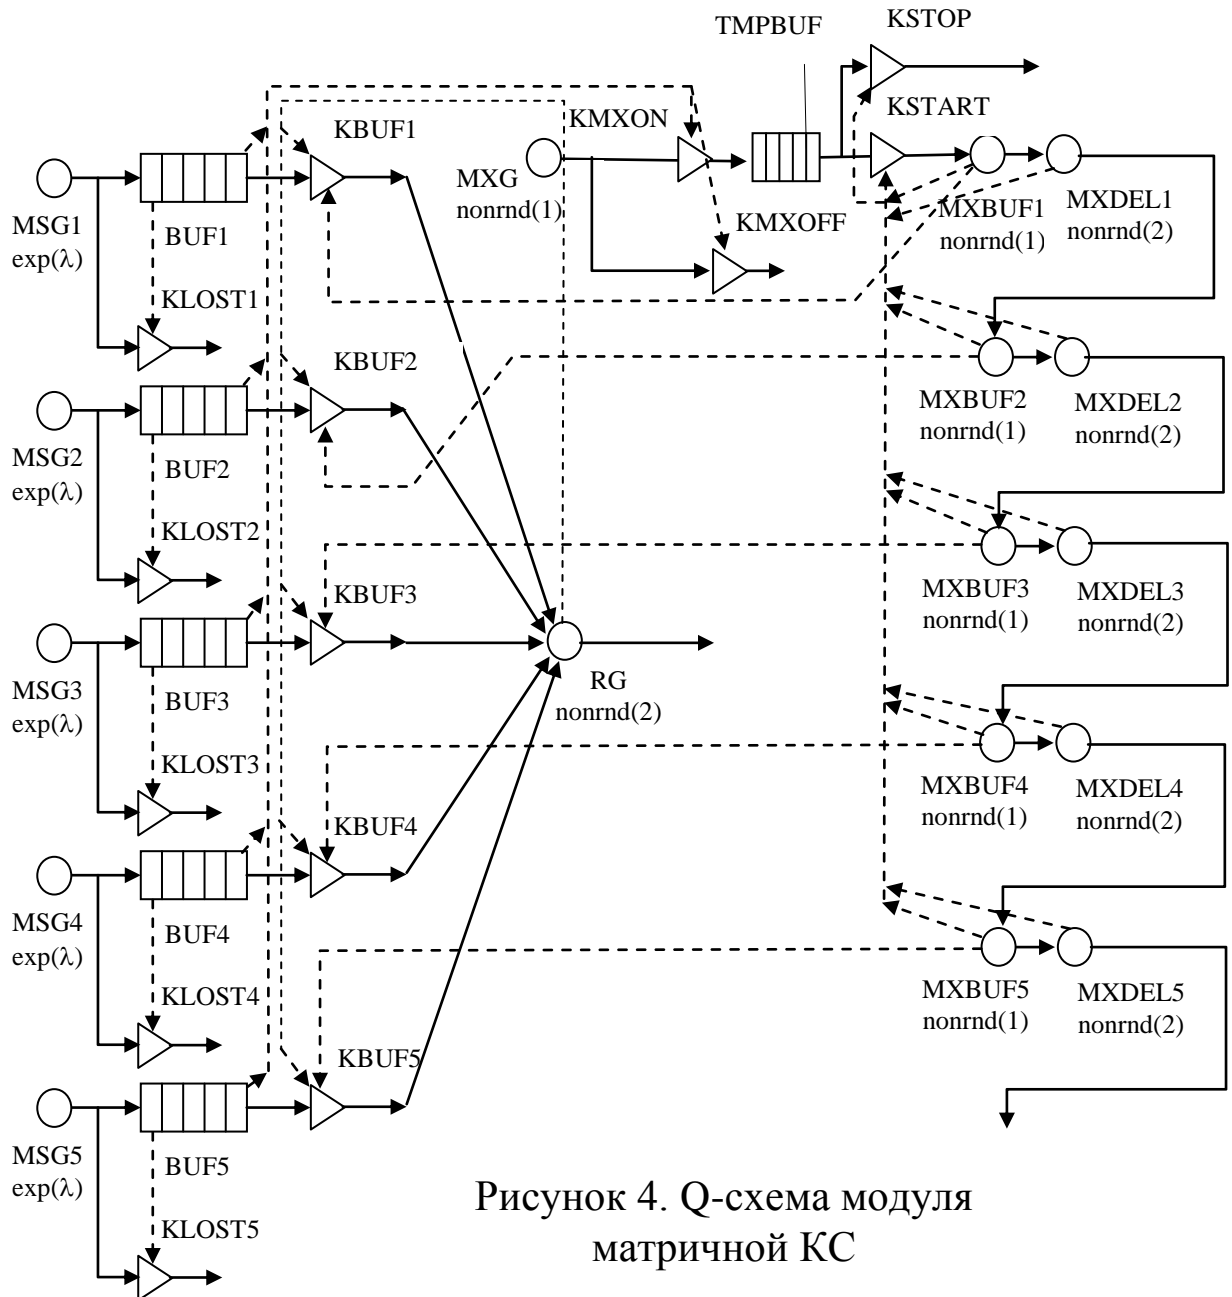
TMPBUF

KSTOP

KSTART

KBUF1

KMXON

MXG
nonrnd(1)

KMXOFF

MXBUF1
nonrnd(1)

MXDEL1
nonrnd(2)

MSG1
exp(λ)

BUF1

KLOST1

KBUF2

MXBUF2
nonrnd(1)

MXDEL2
nonrnd(2)

MSG2
exp(λ)

BUF2

KLOST2

KBUF3

MXBUF3
nonrnd(1)

MXDEL3
nonrnd(2)

MSG3
exp(λ)

BUF3

RG
nonrnd(2)

KLOST3

KBUF4

MXBUF4
nonrnd(1)

MXDEL4
nonrnd(2)

MSG4
exp(λ)

BUF4

KLOST4

MXBUF5
nonrnd(1)

MXDEL5
nonrnd(2)

KBUF5

MSG5
exp(λ)

BUF5

KLOST5

Рисунок 4. Q-схема модуля матричной КС